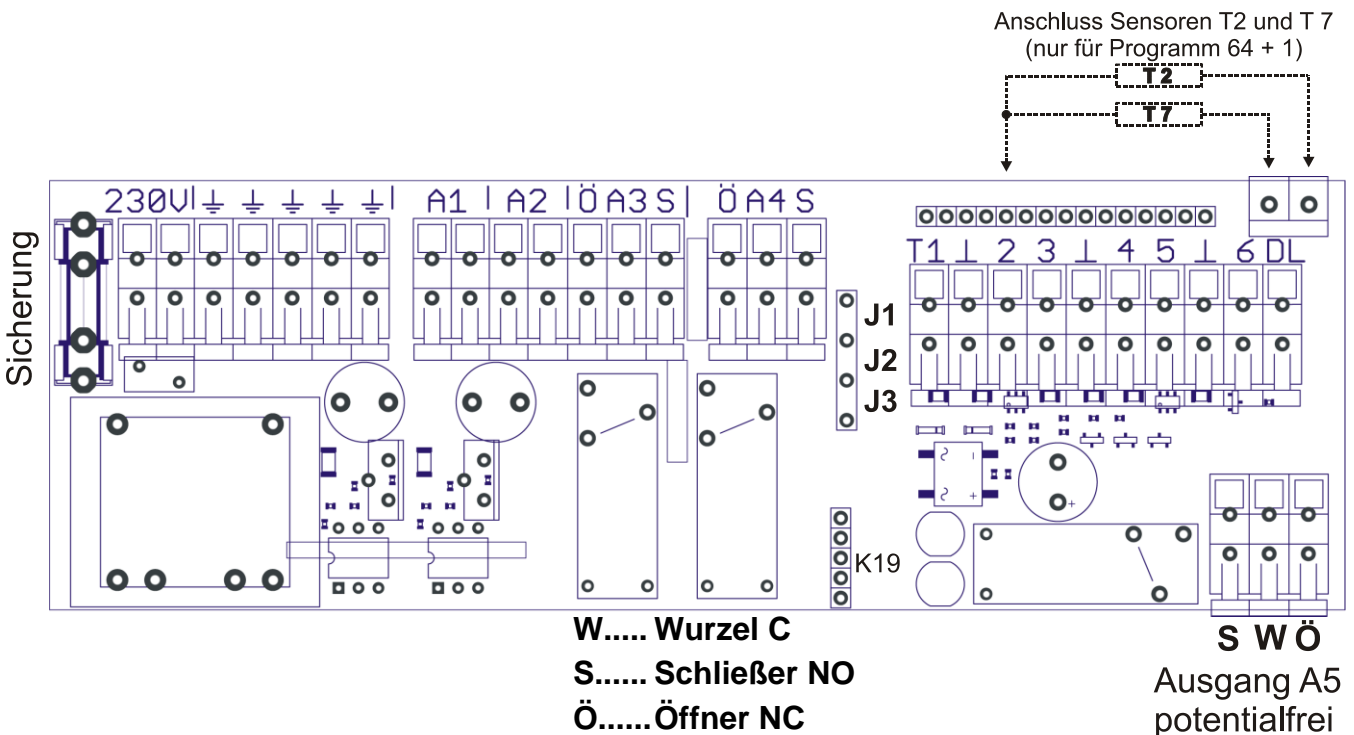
Anschluss Sensoren T2 und T 7
(nur für Programm 64 + 1)

T2

T7

Sicherung

230V | ⏚ ⏚ ⏚ ⏚ ⏚ | A1 | A2 | Ö A3 S | Ö A4 S

T1 ⊥ 2 3 ⊥ 4 5 ⊥ 6 DL

J1
J2
J3

K19

W..... Wurzel C
S...... Schließer NO
Ö......Öffner NC

S W Ö
Ausgang A5
potentialfrei